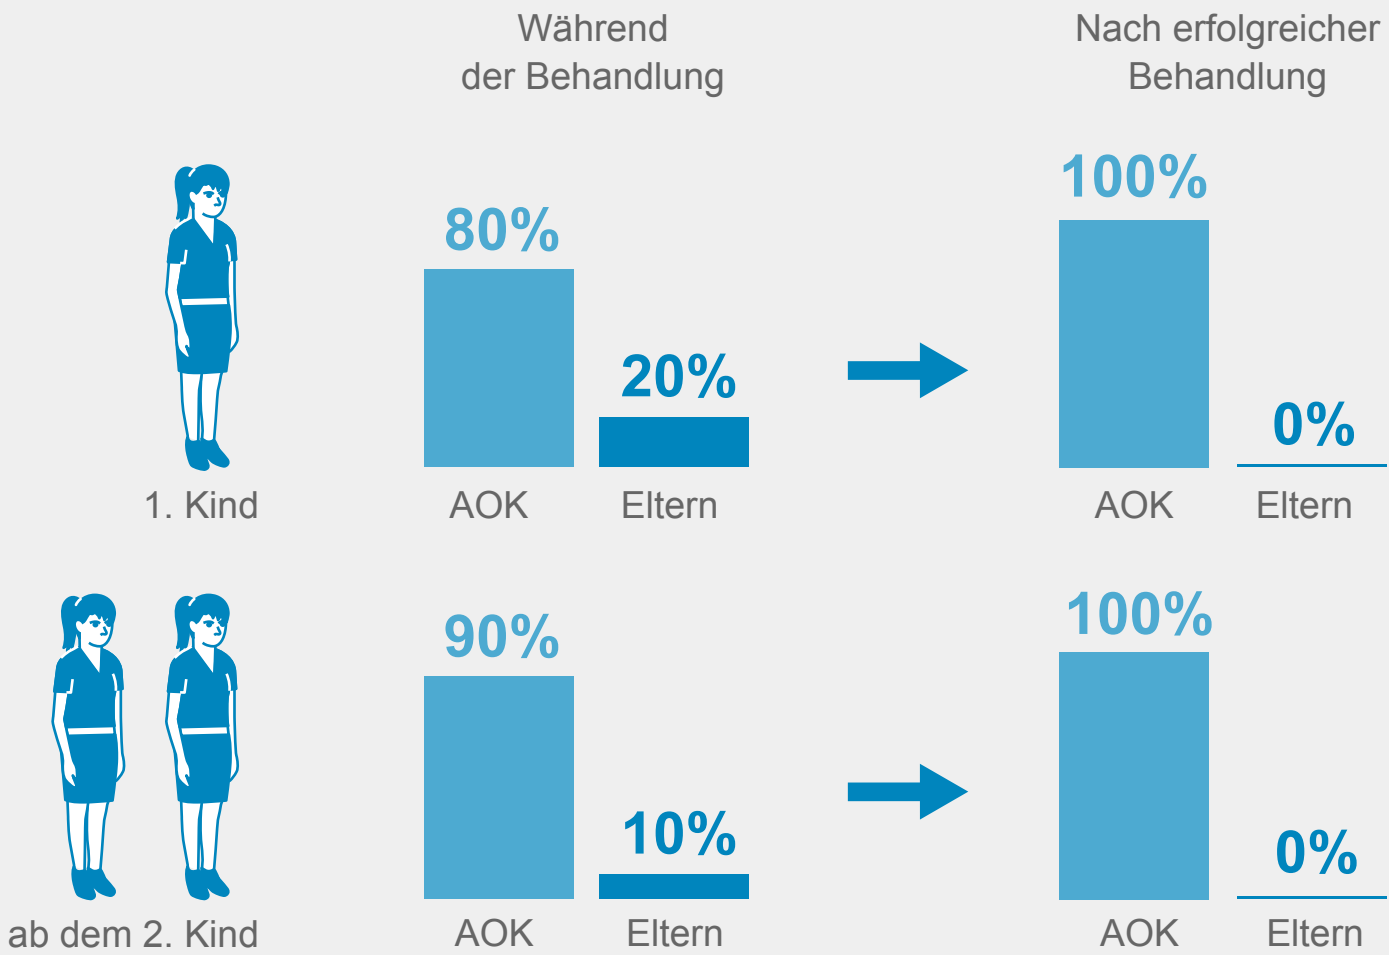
Während der Behandlung

Nach erfolgreicher Behandlung

1. Kind

| | 80% | 20% | | 100% | 0% |
|---|---|---|---|---|---|
| 1. Kind | AOK | Eltern | | AOK | Eltern |

ab dem 2. Kind

| | 90% | 10% | | 100% | 0% |
|---|---|---|---|---|---|
| ab dem 2. Kind | AOK | Eltern | | AOK | Eltern |